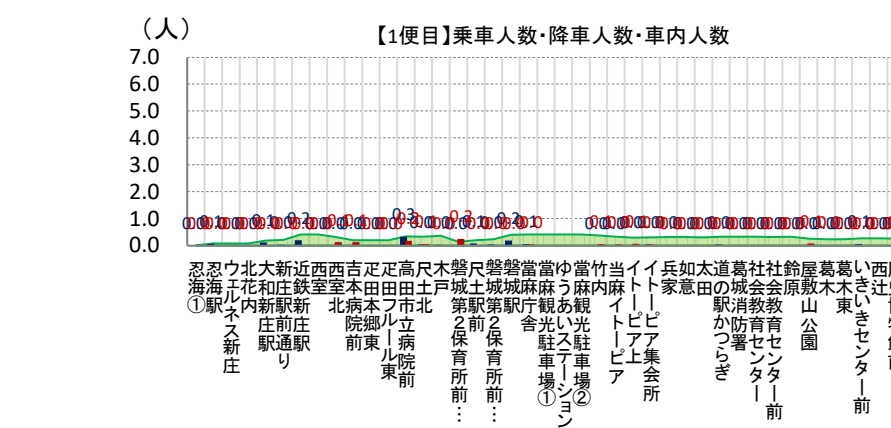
（人）
【1便目】乗車人数･降車人数･車内人数

7.0
6.0
5.0
4.0
3.0
2.0
1.0
0.0

忍海①
忍海駅
ウエルネス新庄
北花内
大和新庄駅
新庄駅前
近鉄新庄駅通り
西室
西室北
本郷
疋田病院前
疋田東
高田フルール東
尺土市立病院前
尺土北
木戸
磐城第2保育所前…
尺土駅前
磐城第2保育所前…
磐城駅
當麻庁舎
當麻観光駐車場①
ゆうあいステーション
當麻観光駐車場②
竹内
当麻イトーピア
イトーピア上
イトーピア集会所
兵家
加守
太田
道の駅かつらぎ
葛城消防署
社会教育センター
社会教育センター前
鈴原
屋敷山公園
葛木
葛木東
いきいきセンター前
西辻